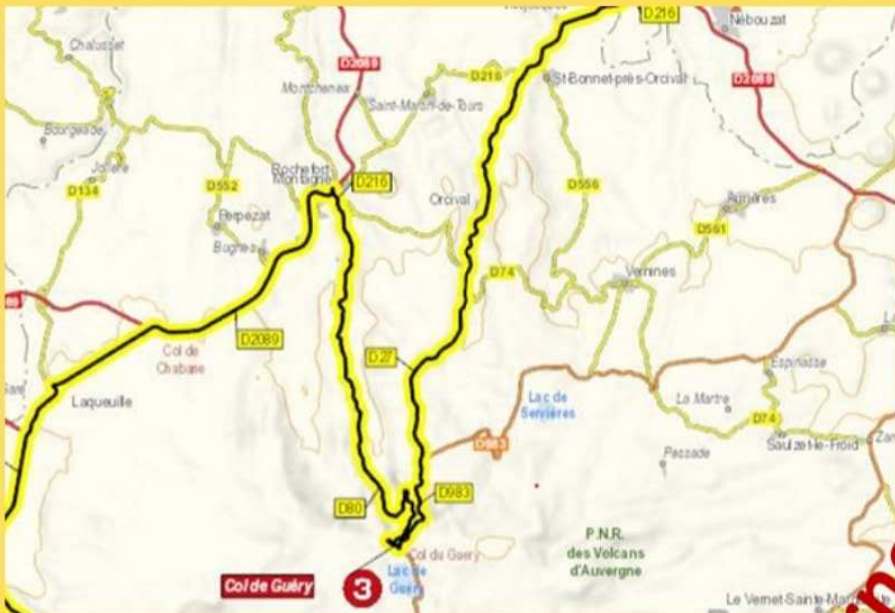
D216
Nébouzat
Chalusset
D2089
Monchenes
D216
St-Bonnet-près-Orcival
D2089
Saint-Martin-de-Tours
Bourgeade
Jolière
Rochefort-Montagne
D216
D134
D552
Orcival
D556
Aurières
Perpezat
Bughes
D561
D74
Vernines
D2089
Col de Chabane
D27
Laqueuille
Lac de Servières
Espinasse
La Martre
D983
D74
Pessade
Saulzet-le-Froid
D80
D983
Col du Guéry
Lac de Guéry
P.N.R. des Volcans d'Auvergne
Col de Guéry
3
Le Vernet-Sainte-Marg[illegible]